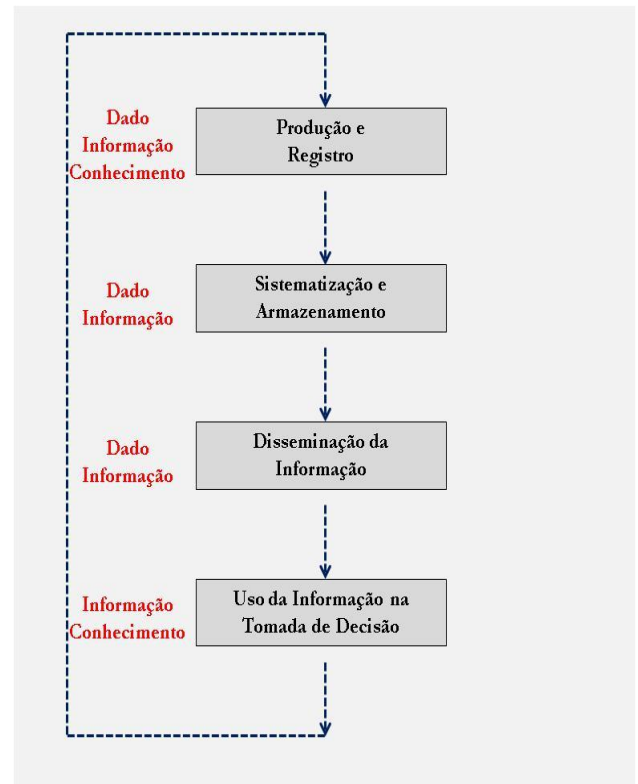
Dado
Informação
Conhecimento

Produção e
Registro

Dado
Informação

Sistematização e
Armazenamento

Dado
Informação

Disseminação da
Informação

Informação
Conhecimento

Uso da Informação na
Tomada de Decisão